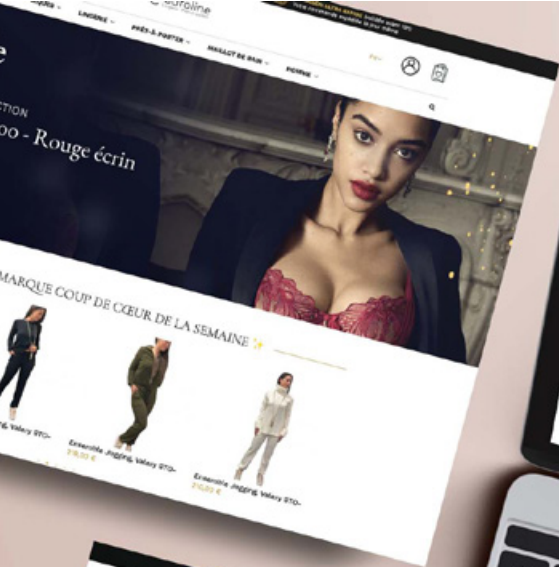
LINGERIE
PRÊT-À-PORTER
MAILLOT DE BAIN
FORME
Caroline
e
CTION
oo - Rouge écrin
MARQUE COUP DE CŒUR DE LA SEMAINE ✨
Ensemble Jogging Valery STO-
Ensemble Jogging Valery STO-
Ensemble Jogging Valery STO-
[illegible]
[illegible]
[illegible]